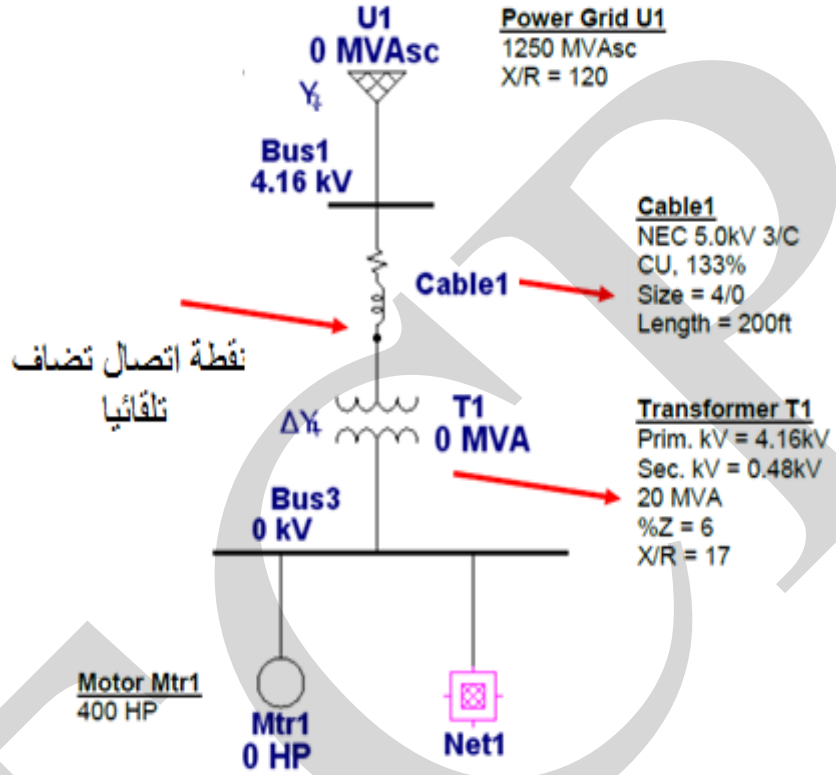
U1
0 MVAsc

Power Grid U1
1250 MVAsc
X/R = 120

Bus1
4.16 kV

Cable1
NEC 5.0kV 3/C
CU, 133%
Size = 4/0
Length = 200ft

Cable1

نقطة اتصال تضاف تلقائيا

T1
0 MVA

Transformer T1
Prim. kV = 4.16kV
Sec. kV = 0.48kV
20 MVA
%Z = 6
X/R = 17

Bus3
0 kV

Motor Mtr1
400 HP

Mtr1
0 HP

Net1